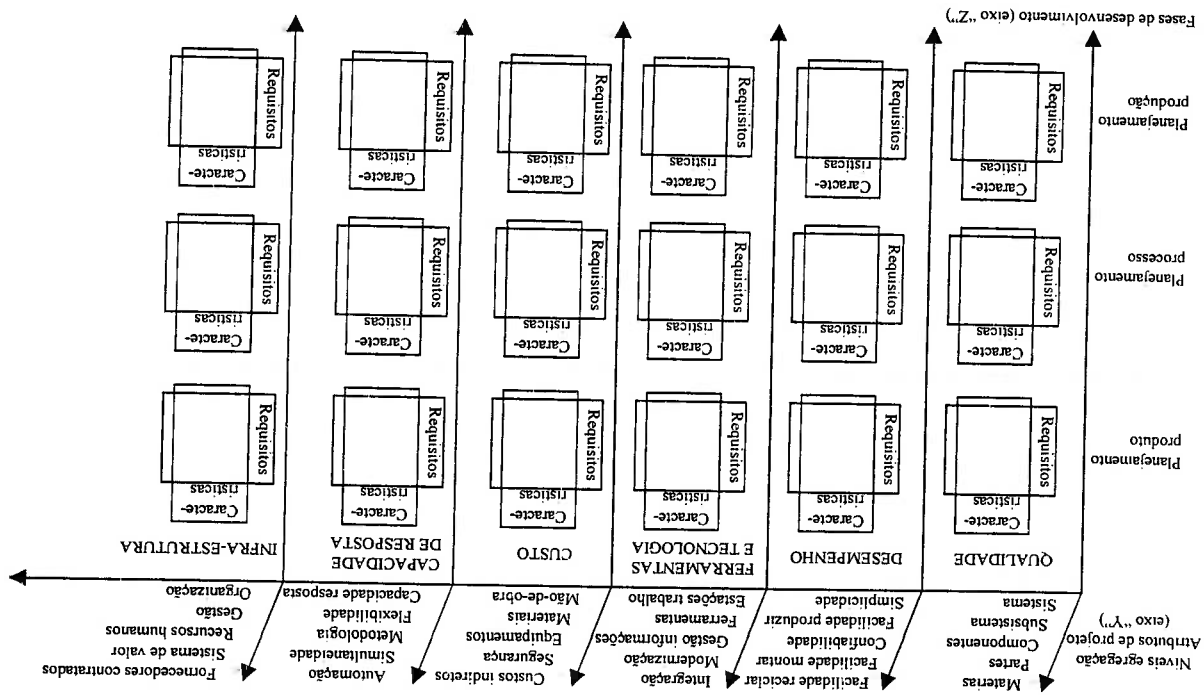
Fases de desenvolvimento (eixo "Z")

Planejamento produção

Planejamento processo

Planejamento produto

Níveis egregação Atributos de projeto (eixo "Y")

Materias
Partes
Componentes
Subsistema
Sistema

QUALIDADE

Facilidade reciclar
Facilidade montar
Confiabilidade
Facilidade produzir
Simplicidade

DESEMPENHO

Integração
Modernização
Gestão informações
Ferramentas
Estações trabalho

FERRAMENTAS E TECNOLOGIA

Custos indiretos
Segurança
Equipamentos
Materiais
Mão-de-obra

CUSTO

Automação
Simultaneidade
Metodologia
Flexibilidade
Capacidade resposta

CAPACIDADE DE RESPOSTA

Fornecedores contratados
Sistema de valor
Recursos humanos
Gestão
Organização

INFRA-ESTRUTURA

Requisitos
Caracte-rísticas

Requisitos
Caracte-rísticas

Requisitos
Caracte-rísticas

Requisitos
Caracte-rísticas

Requisitos
Caracte-rísticas

Requisitos
Caracte-rísticas

Requisitos
Caracte-rísticas

Requisitos
Caracte-rísticas

Requisitos
Caracte-rísticas

Requisitos
Caracte-rísticas

Requisitos
Caracte-rísticas

Requisitos
Caracte-rísticas

Requisitos
Caracte-rísticas

Requisitos
Caracte-rísticas

Requisitos
Caracte-rísticas

Requisitos
Caracte-rísticas

Requisitos
Caracte-rísticas

Requisitos
Caracte-rísticas